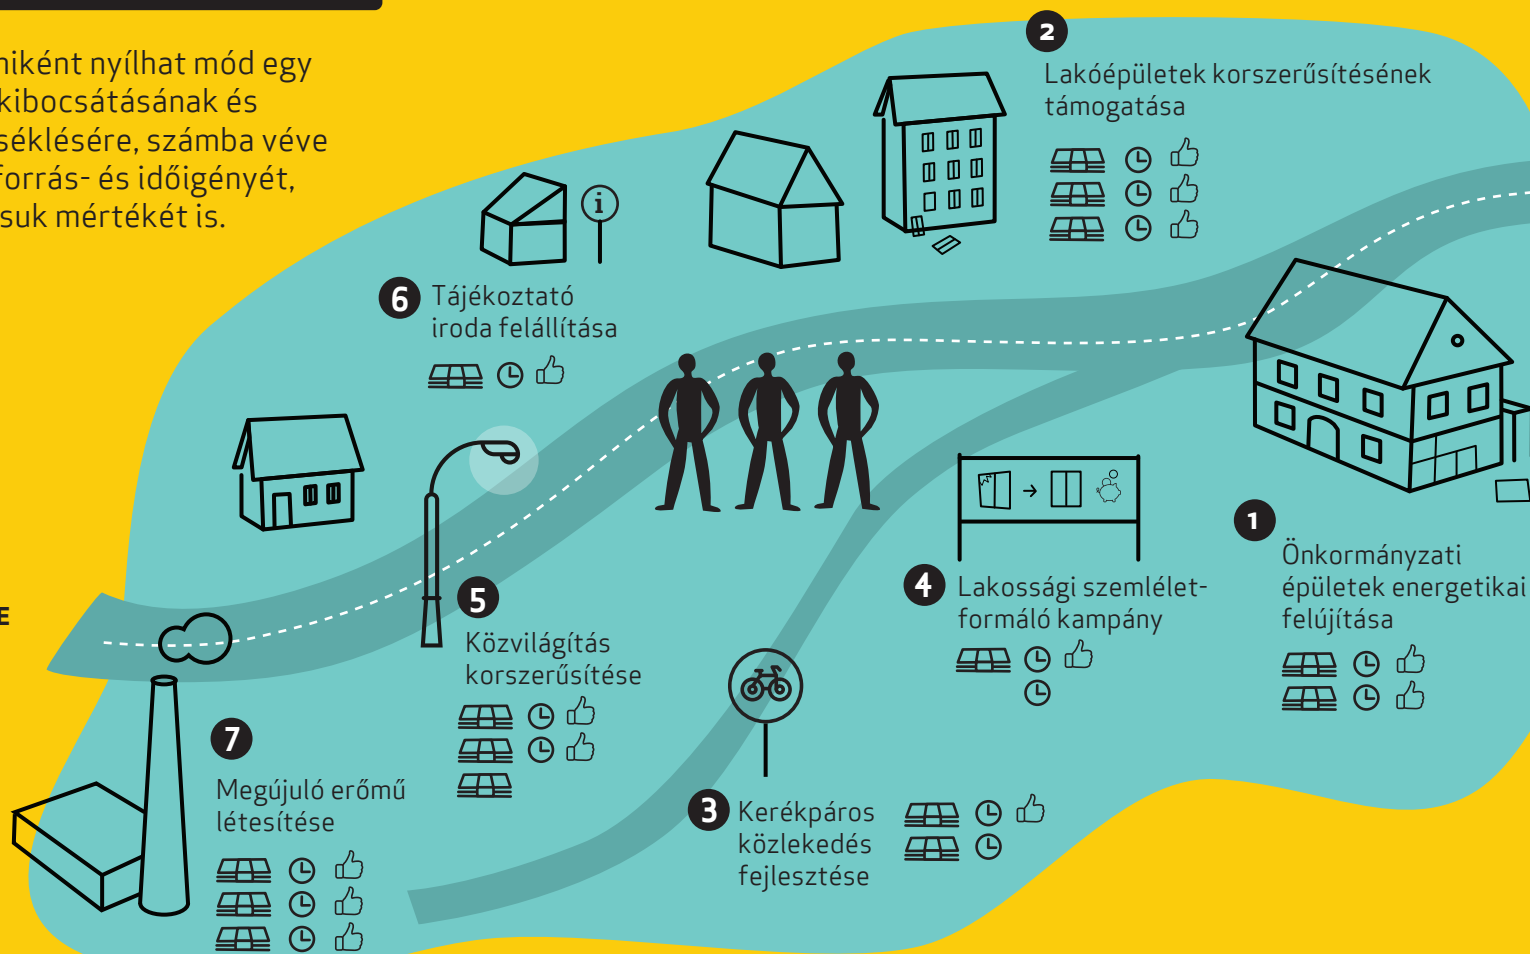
niként nyílhat mód egy kibocsátásának és séklésére, számba véve forrás- és időigényét, suk mértékét is.

E

2
Lakóépületek korszerűsítésének támogatása

6
Tájékoztató iroda felállítása

1
Önkormányzati épületek energetikai felújítása

4
Lakossági szemléletformáló kampány

5
Közvilágítás korszerűsítése

7
Megújuló erőmű létesítése

3
Kerékpáros közlekedés fejlesztése